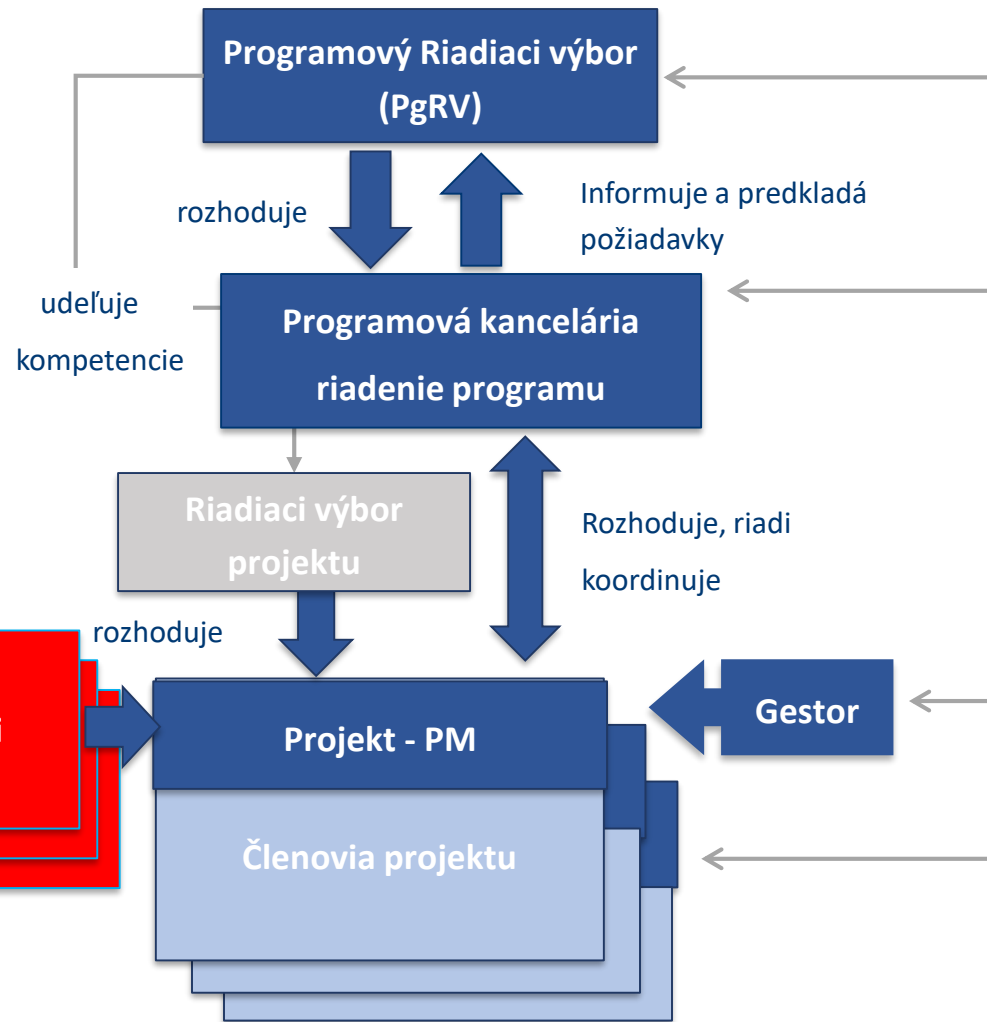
Programový Riadiaci výbor (PgRV)

rozhoduje

Informuje a predkladá požiadavky

udeľuje kompetencie

Programová kancelária riadenie programu

Riadiaci výbor projektu

Rozhoduje, riadi koordinuje

rozhoduje

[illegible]

Projekt - PM

Gestor

Členovia projektu